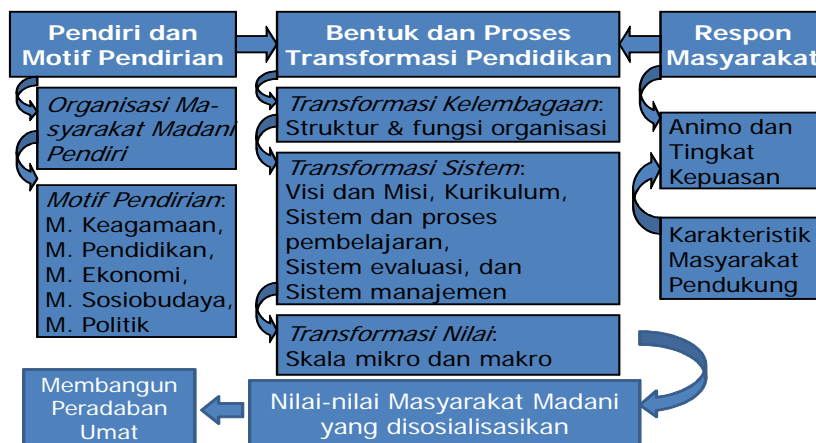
Pendiri dan Motif Pendirian

Organisasi Masyarakat Madani Pendiri

Motif Pendirian:
M. Keagamaan,
M. Pendidikan,
M. Ekonomi,
M. Sosiobudaya,
M. Politik

Bentuk dan Proses Transformasi Pendidikan

Transformasi Kelembagaan:
Struktur & fungsi organisasi

Transformasi Sistem:
Visi dan Misi, Kurikulum,
Sistem dan proses pembelajaran,
Sistem evaluasi, dan
Sistem manajemen

Transformasi Nilai:
Skala mikro dan makro

Respon Masyarakat

Animo dan Tingkat Kepuasan

Karakteristik Masyarakat Pendukung

Membangun Peradaban Umat

Nilai-nilai Masyarakat Madani yang disosialisasikan